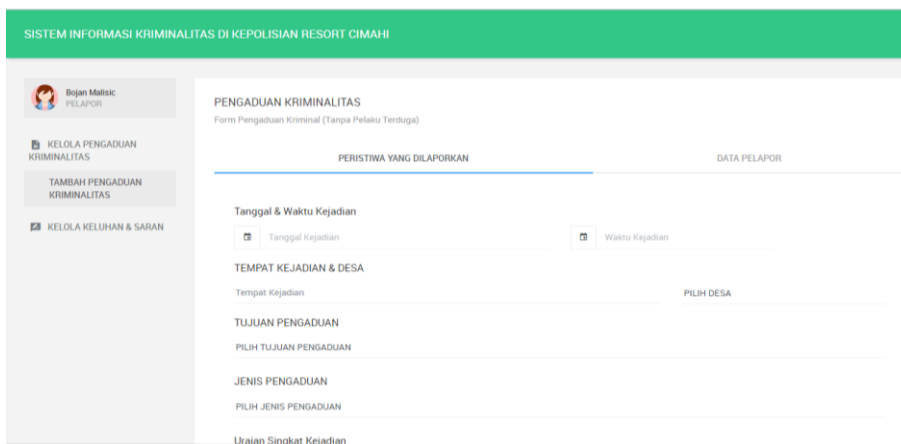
SISTEM INFORMASI KRIMINALITAS DI KEPOLISIAN RESORT CIMAHI

Bojan Malisic
PELAPOR

KELOLA PENGADUAN KRIMINALITAS

TAMBAH PENGADUAN KRIMINALITAS

KELOLA KELUHAN & SARAN

PENGADUAN KRIMINALITAS
Form Pengaduan Kriminal (Tanpa Pelaku Terduga)

PERISTIWA YANG DILAPORKAN

DATA PELAPOR

Tanggal & Waktu Kejadian

Tanggal Kejadian

Waktu Kejadian

TEMPAT KEJADIAN & DESA

Tempat Kejadian

PILIH DESA

TUJUAN PENGADUAN

PILIH TUJUAN PENGADUAN

JENIS PENGADUAN

PILIH JENIS PENGADUAN

Uraian Singkat Kejadian